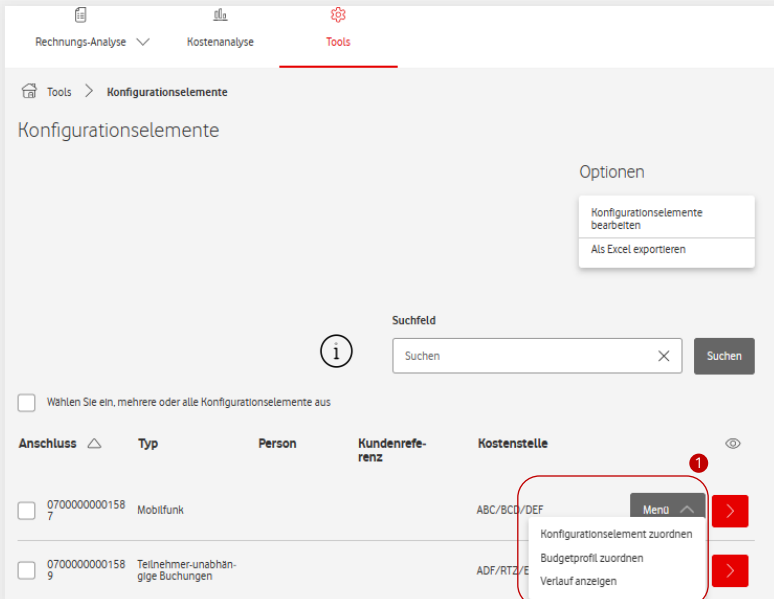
Rechnungs-Analyse Kostenanalyse Tools

Tools > Konfigurationselemente

Konfigurationselemente

Optionen

Konfigurationselemente bearbeiten

Als Excel exportieren

Suchfeld

i

Suchen

Suchen

Wählen Sie ein, mehrere oder alle Konfigurationselemente aus

| Anschluss | Typ | Person | Kundenreferenz | Kostenstelle | |
|---|---|---|---|---|---|
| 07000000001587 | Mobilfunk | | | ABC/BCD/DEF | Menü |
| 07000000001589 | Teilnehmer-unabhängige Buchungen | | | ADF/RTZ/E | |

1

Konfigurationselement zuordnen

Budgetprofil zuordnen

Verlauf anzeigen